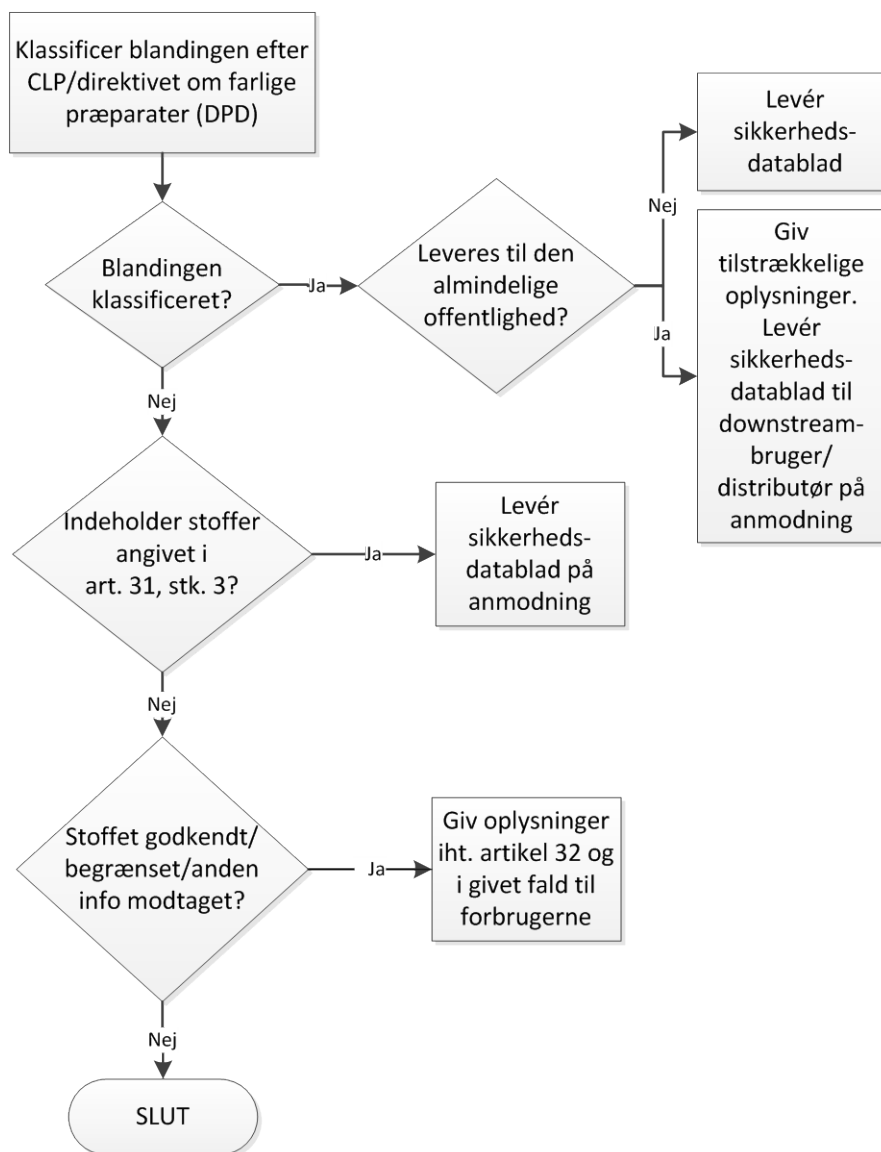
Klassificer blandingen efter CLP/direktivet om farlige præparater (DPD)

Blandingen klassificeret?

Ja

Leveres til den almindelige offentlighed?

Nej

Levér sikkerhedsdatablad

Ja

Giv tilstrækkelige oplysninger. Levér sikkerhedsdatablad til downstreambruger/ distributør på anmodning

Nej

Indeholder stoffer angivet i art. 31, stk. 3?

Ja

Levér sikkerhedsdatablad på anmodning

Nej

Stoffet godkendt/ begrænset/anden info modtaget?

Ja

Giv oplysninger iht. artikel 32 og i givet fald til forbrugerne

Nej

SLUT